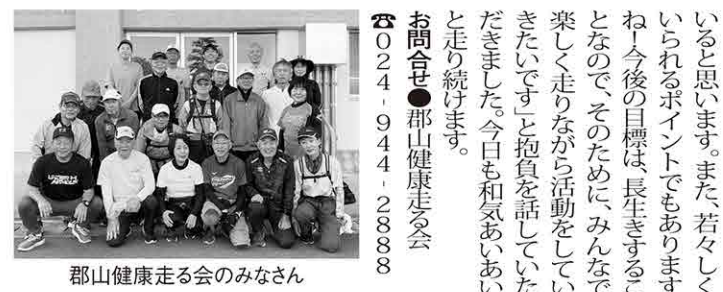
いると思います。また、若々しくいられるポイントでもありますね！今後の目標は、長生きすることなので、そのために、みんなで楽しく走りながら活動をしていきたいです」と抱負を話していただきました。今日も和気あいあいと走り続けます。

お問合せ●郡山健康走る会
☎024-944-2888

郡山健康走る会のみなさん